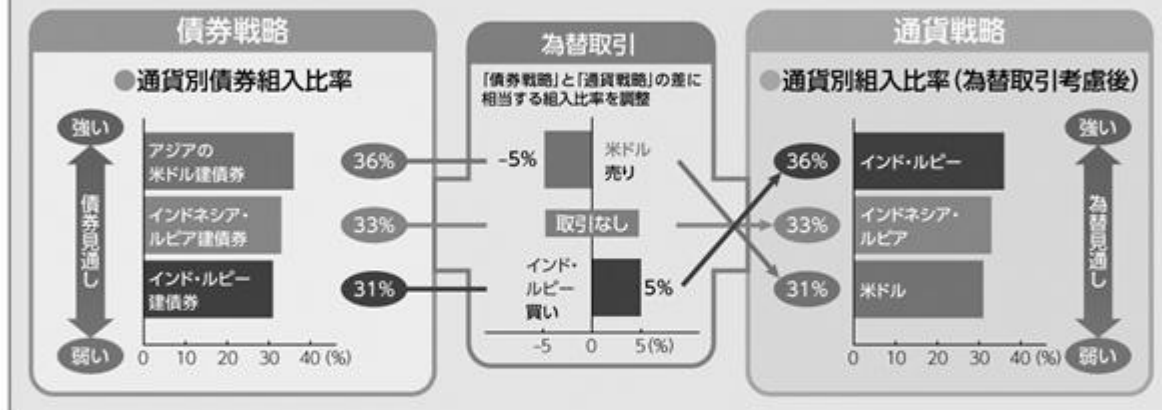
債券戦略

●通貨別債券組入比率

強い

債券見通し

弱い

アジアの米ドル建債券

インドネシア・ルピア建債券

インド・ルピー建債券

0 10 20 30 40 (%)

36%

33%

31%

為替取引

「債券戦略」と「通貨戦略」の差に相当する組入比率を調整

-5%

米ドル売り

取引なし

インド・ルピー買い

5%

-5 0 5(%)

通貨戦略

●通貨別組入比率（為替取引考慮後）

36%

33%

31%

インド・ルピー

インドネシア・ルピア

米ドル

0 10 20 30 40 (%)

強い

為替見通し

弱い